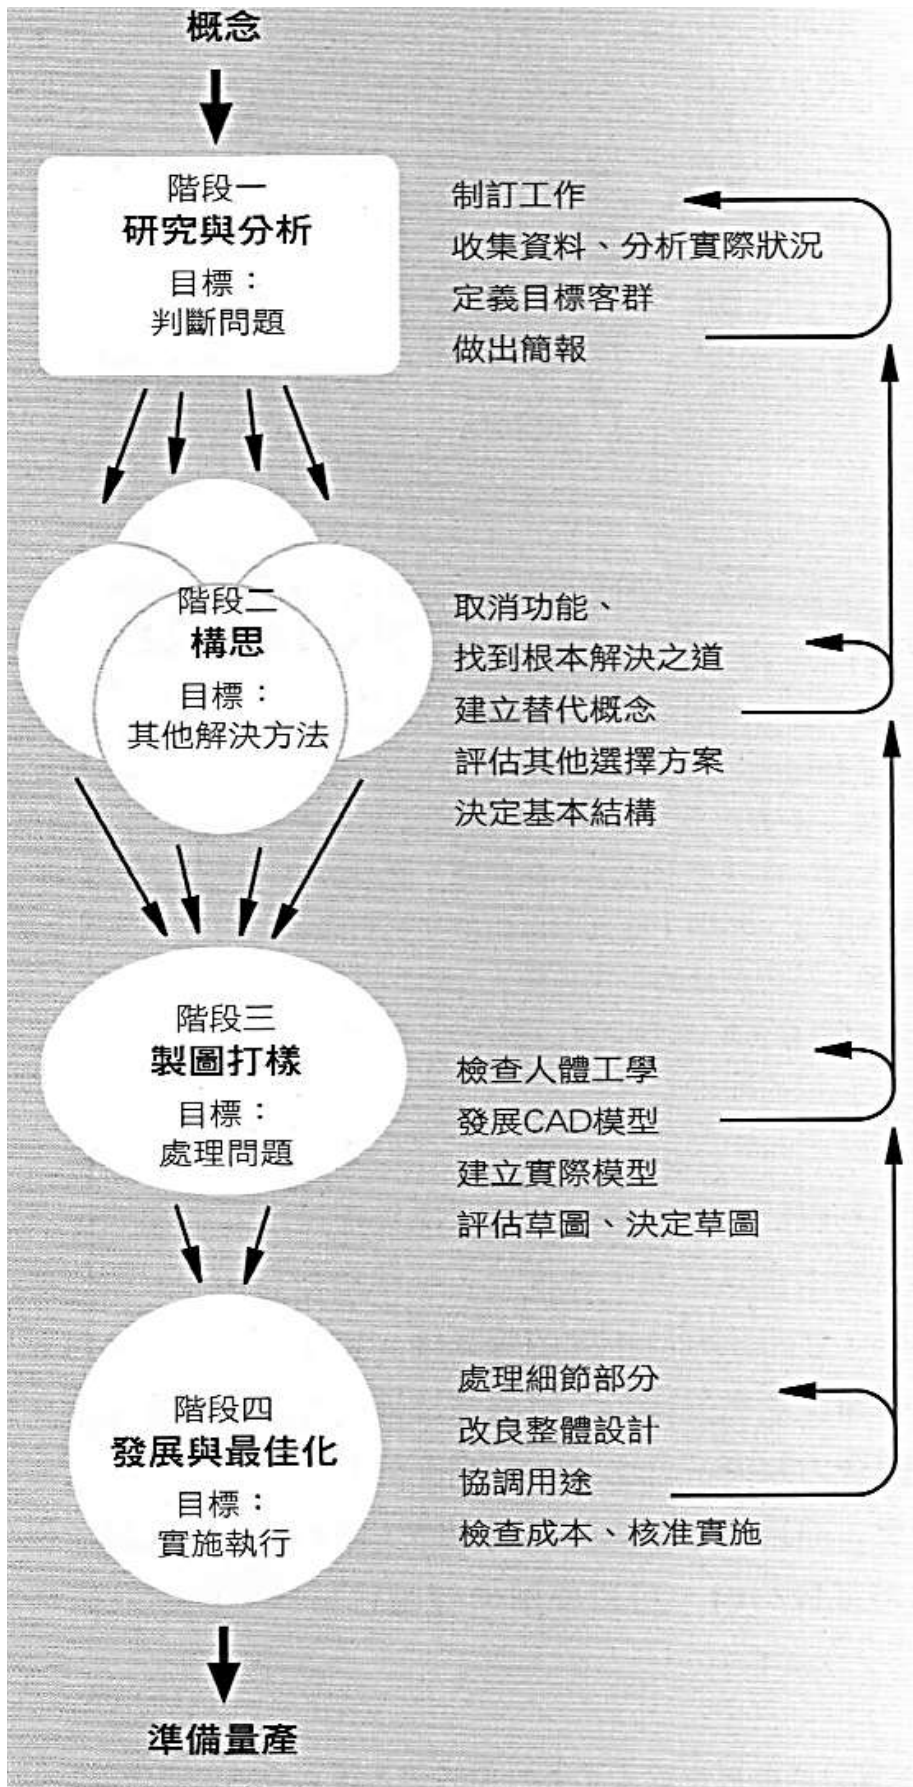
概念

階段一
研究與分析
目標：
判斷問題

制訂工作
收集資料、分析實際狀況
定義目標客群
做出簡報

階段二
構思
目標：
其他解決方法

取消功能、
找到根本解決之道
建立替代概念
評估其他選擇方案
決定基本結構

階段三
製圖打樣
目標：
處理問題

檢查人體工學
發展CAD模型
建立實際模型
評估草圖、決定草圖

階段四
發展與最佳化
目標：
實施執行

處理細節部分
改良整體設計
協調用途
檢查成本、核准實施

準備量產